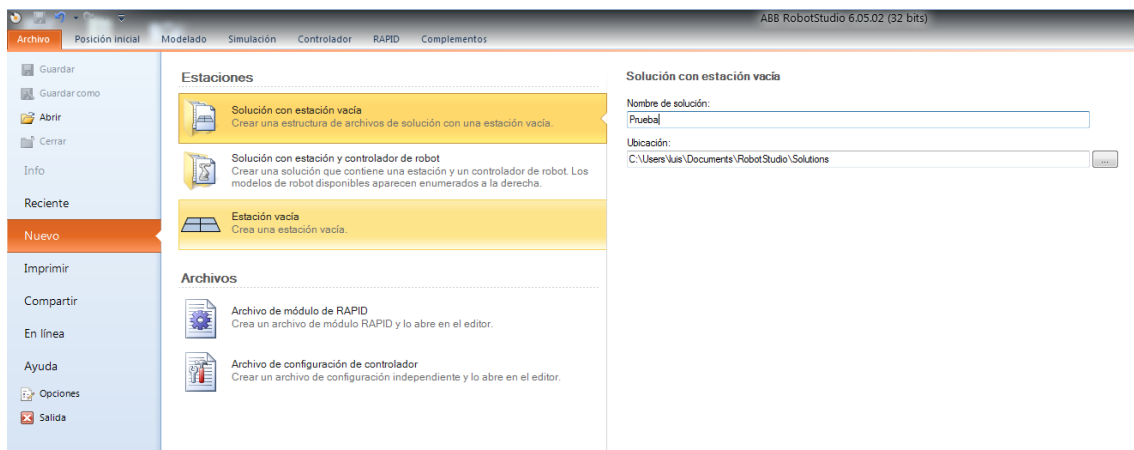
ABB RobotStudio 6.05.02 (32 bits)

Archivo Posición inicial Modelado Simulación Controlador RAPID Complementos

Guardar
Guardar como
Abrir
Cerrar
Info
Reciente
Nuevo
Imprimir
Compartir
En línea
Ayuda
Opciones
Salida

Estaciones

Solución con estación vacía
Crear una estructura de archivos de solución con una estación vacía.

Solución con estación y controlador de robot
Crear una solución que contiene una estación y un controlador de robot. Los modelos de robot disponibles aparecen enumerados a la derecha.

Estación vacía
Crea una estación vacía.

Archivos

Archivo de módulo de RAPID
Crea un archivo de módulo RAPID y lo abre en el editor.

Archivo de configuración de controlador
Crear un archivo de configuración independiente y lo abre en el editor.

Solución con estación vacía

Nombre de solución:
Prueba

Ubicación:
C:\Users\luis\Documents\RobotStudio\Solutions
...